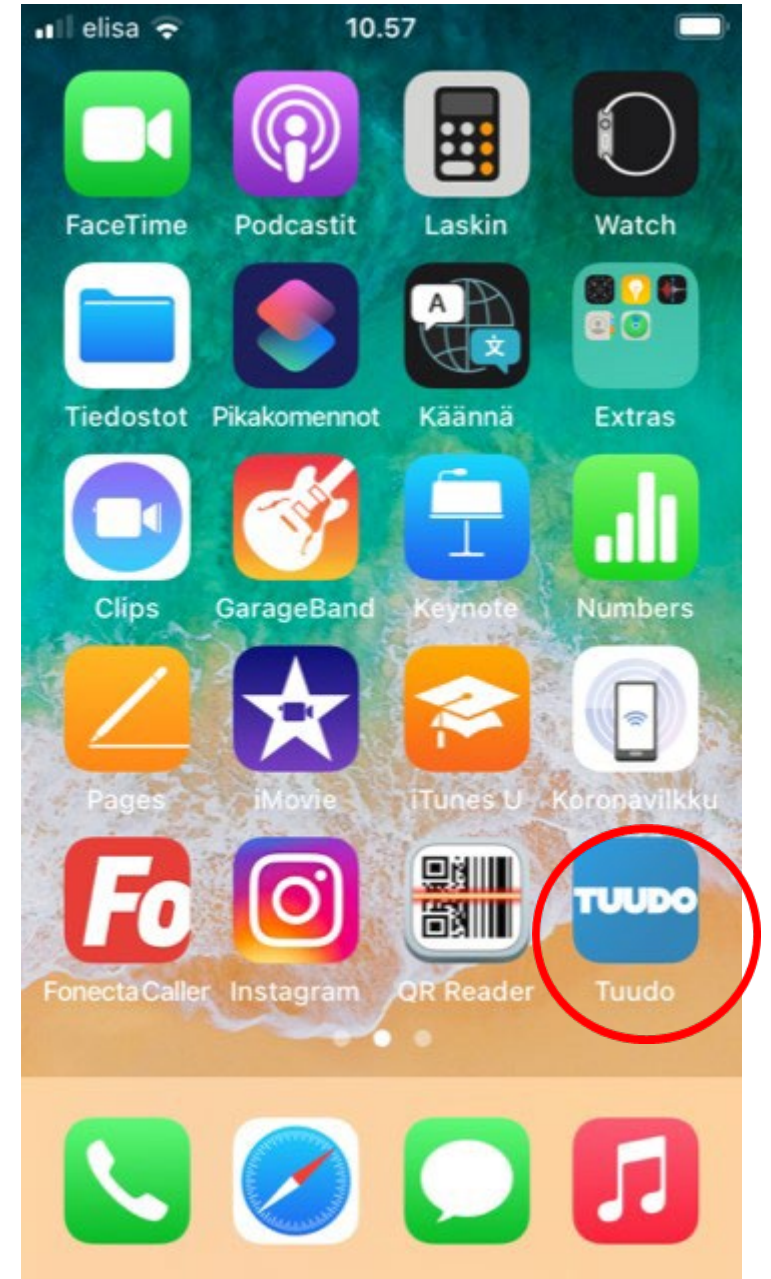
elisa 10.57

FaceTime
Podcastit
Laskin
Watch

Tiedostot
Pikakomennot
A 文
Käännä
Extras

Clips
GarageBand
Keynote
Numbers

Pages
iMovie
iTunes U
Koronavilkku

Fo
Fonecta Caller
Instagram
QR Reader
TUUDO
Tuudo